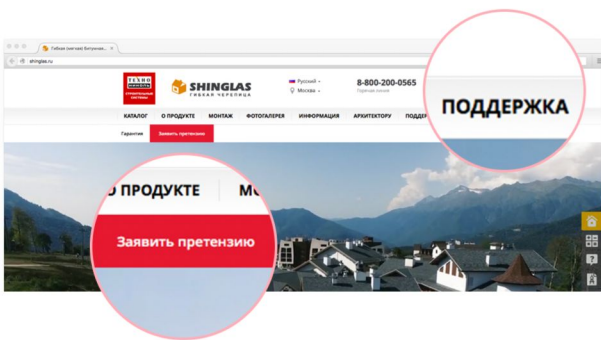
Гибкая (мягкая) битумная... ×

shinglas.ru

ТЕХНОНИКОЛЬ СТРОИТЕЛЬНЫЕ СИСТЕМЫ

SHINGLAS ГИБКАЯ ЧЕРЕПИЦА

Русский

Москва

8-800-200-0565

Горячая линия

КАТАЛОГ

О ПРОДУКТЕ

МОНТАЖ

ФОТОГАЛЕРЕЯ

ИНФОРМАЦИЯ

АРХИТЕКТОРУ

ПОДДЕРЖКА

Гарантия

Заявить претензию

О ПРОДУКТЕ

МО

Заявить претензию